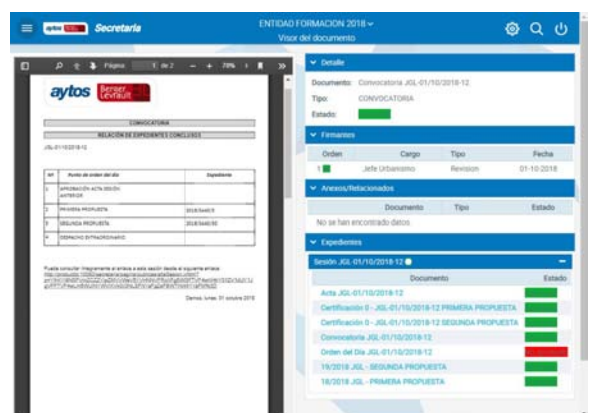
aytos Secretaria

ENTIDAD FORMACION 2018
Visor del documento

Página 1 de 2 — + 79%

aytos Berger Levrault

CONVOCATORIA
RELACIÓN DE EXPEDIENTES CONCLUSOS

JGL-01/10/2018-12

| Nº | Punto de orden del día | Expediente |
|---|---|---|
| 1 | APROBACIÓN ACTA SESIÓN ANTERIOR | |
| 2 | PRIMERA PROPUESTA | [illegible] |
| 3 | SEGUNDA PROPUESTA | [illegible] |
| 4 | DESPACHO EXTRAORDINARIO | |

Puede consultar íntegramente el enlace a esta sesión desde el siguiente enlace: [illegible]

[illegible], lunes, 01 octubre 2018

Detalle
Documento: Convocatoria JGL-01/10/2018-12
Tipo: CONVOCATORIA
Estado:

Firmantes
| Orden | Cargo | Tipo | Fecha |
|---|---|---|---|
| 1 | Jefe Urbanismo | Revision | 01-10-2018 |

Anexos/Relacionados
| Documento | Tipo | Estado |
|---|---|---|
| No se han encontrado datos | | |

Expedientes
Sesión JGL-01/10/2018-12

| Documento | Estado |
|---|---|
| Acta JGL-01/10/2018-12 | |
| Certificación 0 - JGL-01/10/2018-12 PRIMERA PROPUESTA | |
| Certificación 0 - JGL-01/10/2018-12 SEGUNDA PROPUESTA | |
| Convocatoria JGL-01/10/2018-12 | |
| Orden del Dia JGL-01/10/2018-12 | |
| 19/2018 JGL - SEGUNDA PROPUESTA | |
| 18/2018 JGL - PRIMERA PROPUESTA | |